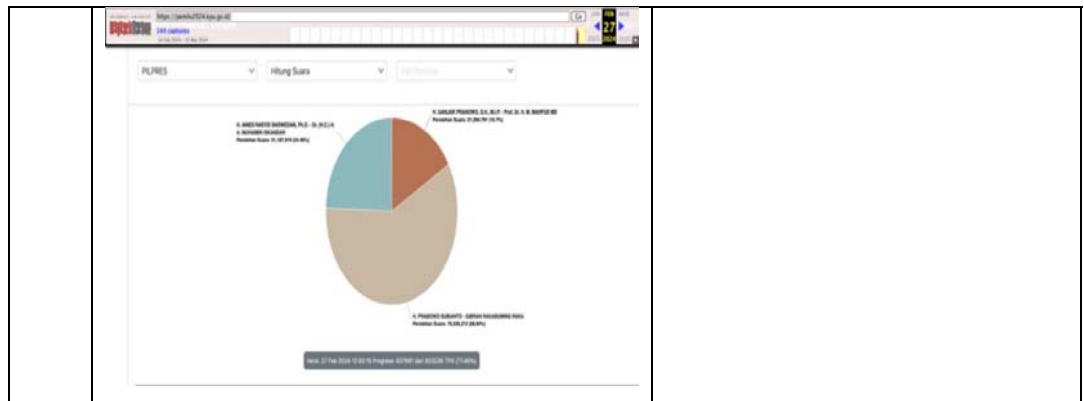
https://pemilu2024.kpu.go.id/

Go

244 captures

FEB

27

2024

PILPRES

Hitung Suara

3. H. GANJAR PRANOWO, S.H., M.I.P. - Prof. Dr. H. M. MAHFUD MD
Perolehan Suara: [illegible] (16.7%)

1. H. ANIES RASYID BASWEDAN, Ph.D. - Dr. (H.C.) H. A. MUHAIMIN ISKANDAR
Perolehan Suara: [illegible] (24.48%)

2. H. PRABOWO SUBIANTO - GIBRAN RAKABUMING RAKA
Perolehan Suara: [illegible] (58.84%)

Versi: 27 Feb 2024 12:00:15 Progress: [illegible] dari 823236 TPS (77.44%)